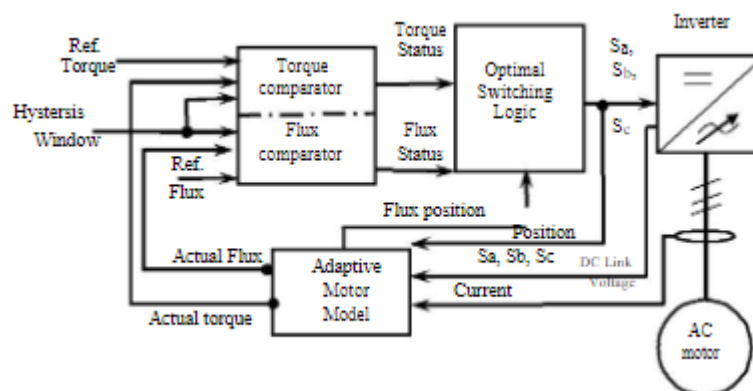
Ref. Torque

Hystersis Window

Ref. Flux

Torque comparator

Flux comparator

Torque Status

Flux Status

Optimal Switching Logic

Inverter

Sa, Sb, Sc

Flux position

Position

Sa, Sb, Sc

Actual Flux

Adaptive Motor Model

DC Link Voltage

Current

Actual torque

AC motor